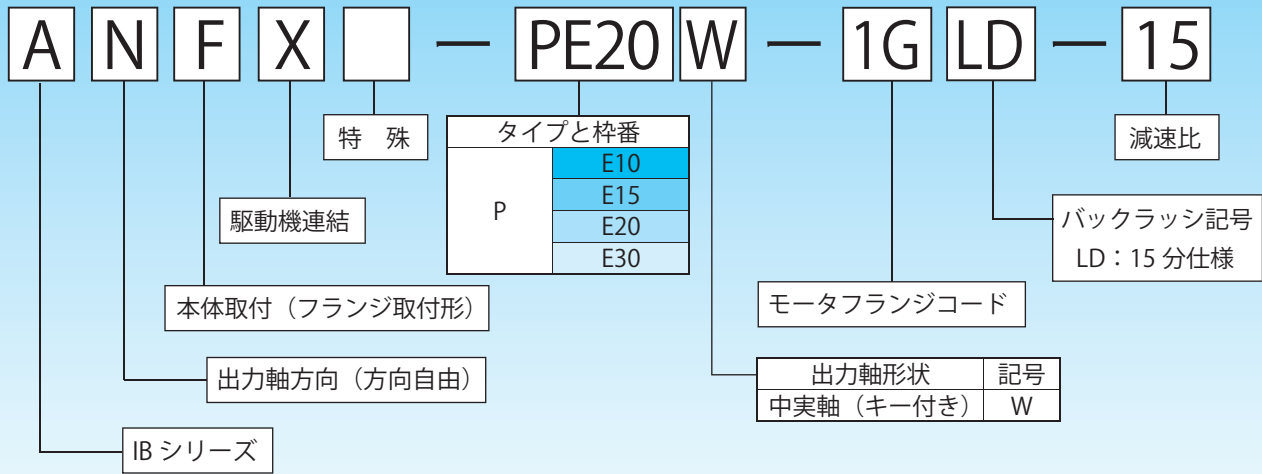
A N F X ─ PE20 W ─ 1G LD ─ 15

特　殊

| タイプと枠番 | |
|---|---|
| P | E10 |
| | E15 |
| | E20 |
| | E30 |

減速比

駆動機連結

バックラッシ記号
LD：15 分仕様

本体取付（フランジ取付形）

モータフランジコード

出力軸方向（方向自由）

| 出力軸形状 | 記号 |
|---|---|
| 中実軸（キー付き） | W |

IB シリーズ